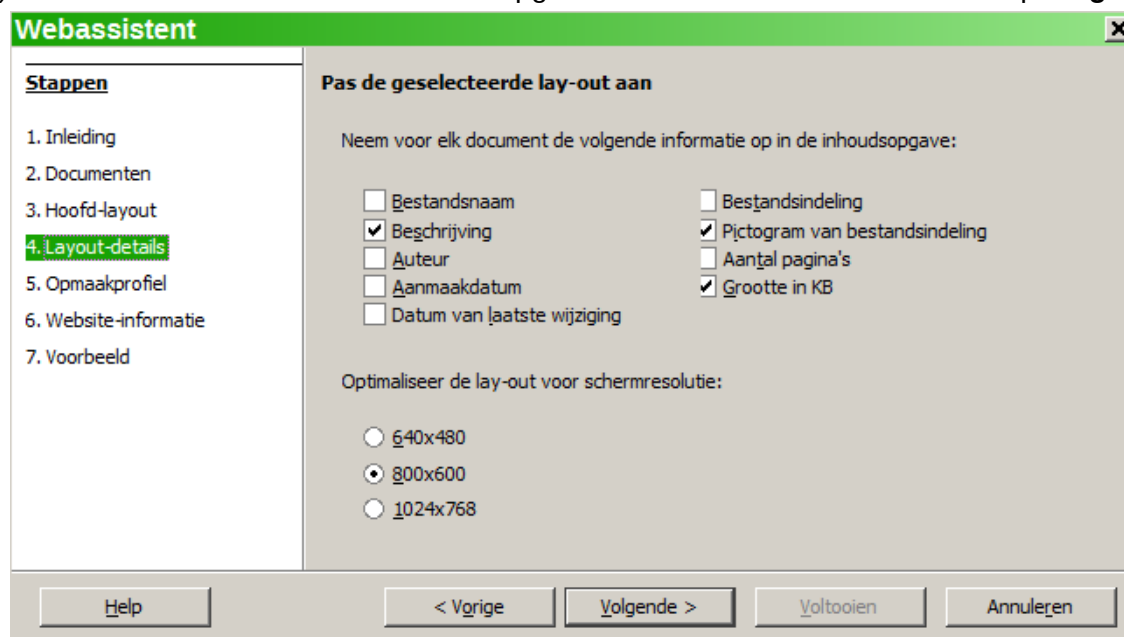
Webassistent

Stappen

1. Inleiding
2. Documenten
3. Hoofd-layout
4. Layout-details
5. Opmaakprofiel
6. Website-informatie
7. Voorbeeld

Pas de geselecteerde lay-out aan

Neem voor elk document de volgende informatie op in de inhoudsopgave:

Bestandsnaam
Beschrijving
Auteur
Aanmaakdatum
Datum van laatste wijziging

Bestandsindeling
Pictogram van bestandsindeling
Aantal pagina's
Grootte in KB

Optimaliseer de lay-out voor schermresolutie:

640x480
800x600
1024x768

Help
< Vorige
Volgende >
Voltooien
Annuleren